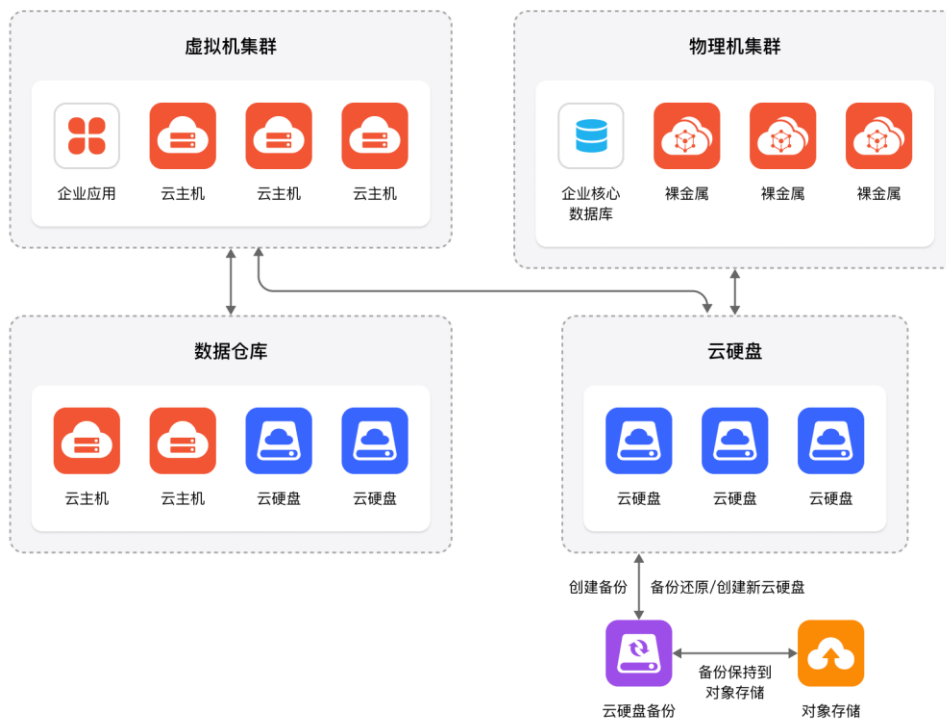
虚拟机集群

企业应用
云主机
云主机
云主机

物理机集群

企业核心数据库
裸金属
裸金属
裸金属

数据仓库

云主机
云主机
云硬盘
云硬盘

云硬盘

云硬盘
云硬盘
云硬盘

创建备份
备份还原/创建新云硬盘

云硬盘备份
备份保持到对象存储
对象存储